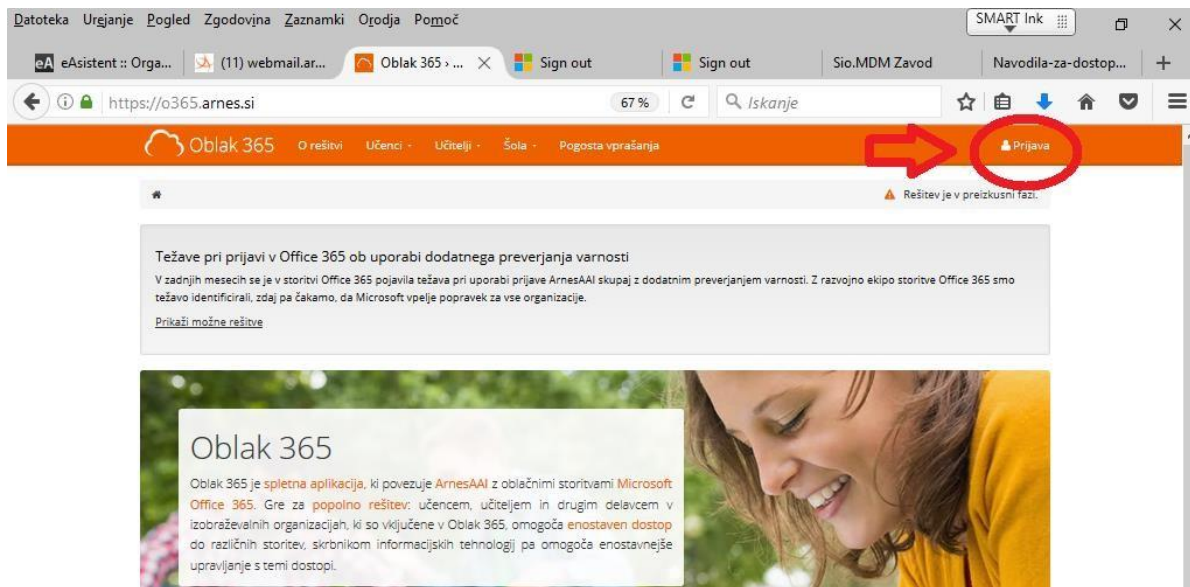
Datoteka Urejanje Pogled Zgodovina Zaznamki Orodja Pomoč

SMART Ink

eA eAsistent :: Orga... (11) webmail.ar... Oblak 365 › ... Sign out Sign out Sio.MDM Zavod Navodila-za-dostop...

https://o365.arnes.si 67 % Iskanje

Oblak 365 O rešitvi Učenci Učitelji Šola Pogosta vprašanja Prijava

Rešitev je v preizkusni fazi.

Težave pri prijavi v Office 365 ob uporabi dodatnega preverjanja varnosti

V zadnjih mesecih se je v storitvi Office 365 pojavila težava pri uporabi prijave ArnesAAI skupaj z dodatnim preverjanjem varnosti. Z razvojno ekipo storitve Office 365 smo težavo identificirali, zdaj pa čakamo, da Microsoft vpelje popravek za vse organizacije.

Prikaži možne rešitve

Oblak 365

Oblak 365 je spletna aplikacija, ki povezuje ArnesAAI z oblačnimi storitvami Microsoft Office 365. Gre za popolno rešitev: učencem, učiteljem in drugim delavcem v izobraževalnih organizacijah, ki so vključene v Oblak 365, omogoča enostaven dostop do različnih storitev, skrbnikom informacijskih tehnologij pa omogoča enostavnejše upravljanje s temi dostopi.